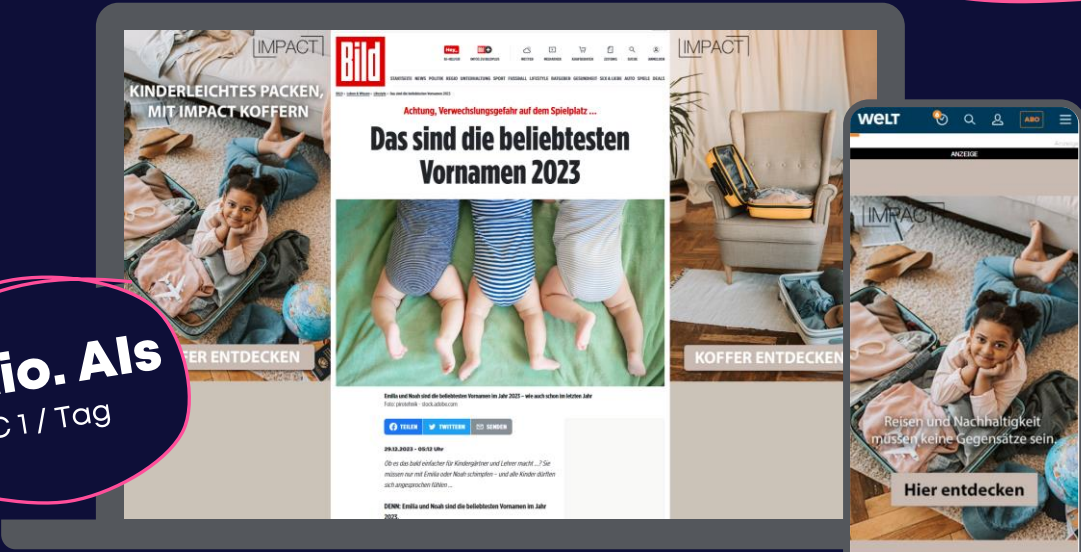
io. Als
C 1 / Tag

IMPACT

KINDERLEICHTES PACKEN, MIT IMPACT KOFFERN

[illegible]FFER ENTDECKEN

Bild

Achtung, Verwechslungsgefahr auf dem Spielplatz ...

Das sind die beliebtesten Vornamen 2023

Emilia und Noah sind die beliebtesten Vornamen im Jahr 2023 – wie auch schon im letzten Jahr
Foto: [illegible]

TEILEN TWITTERN SENDEN

29.12.2023 - 05:12 Uhr

Ob es das bald einfacher für Kindergärtner und Lehrer macht ...? Sie müssen nur mit Emilia oder Noah schimpfen – und alle Kinder dürften sich angesprochen fühlen ...

DENN: Emilia und Noah sind die beliebtesten Vornamen im Jahr 2023.

IMPACT

KOFFER ENTDECKEN

WELT

ABO

ANZEIGE

IMPACT

Reisen und Nachhaltigkeit müssen keine Gegensätze sein.

Hier entdecken